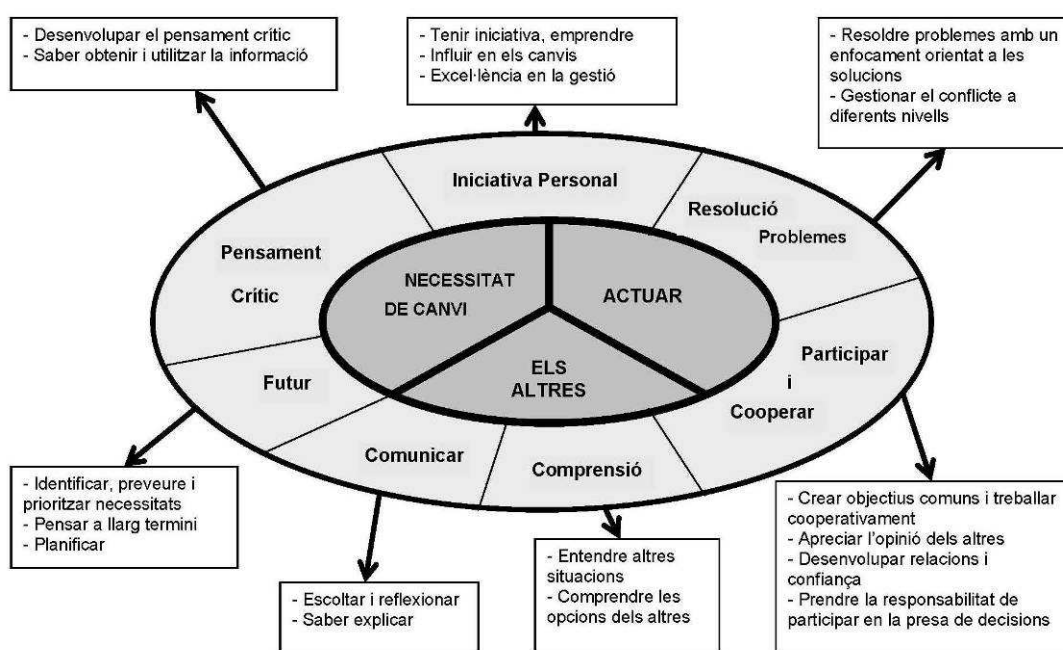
- Desenvolupar el pensament critic
- Saber obtenir i utilitzar la informació

- Tenir iniciativa, emprendre
- Influir en els canvis
- Excel·lència en la gestió

- Resoldre problemes amb un enfocament orientat a les solucions
- Gestionar el conflicte a diferents nivells

Iniciativa Personal

Resolució Problemes

Pensament Crític

NECESSITAT DE CANVI

ACTUAR

ELS ALTRES

Participar i Cooperar

Futur

Comunicar

Comprensió

- Identificar, preveure i prioritzar necessitats
- Pensar a llarg termini
- Planificar

- Escoltar i reflexionar
- Saber explicar

- Entendre altres situacions
- Comprendre les opcions dels altres

- Crear objectius comuns i treballar cooperativament
- Apreciar l'opinió dels altres
- Desenvolupar relacions i confiança
- Prendre la responsabilitat de participar en la presa de decisions